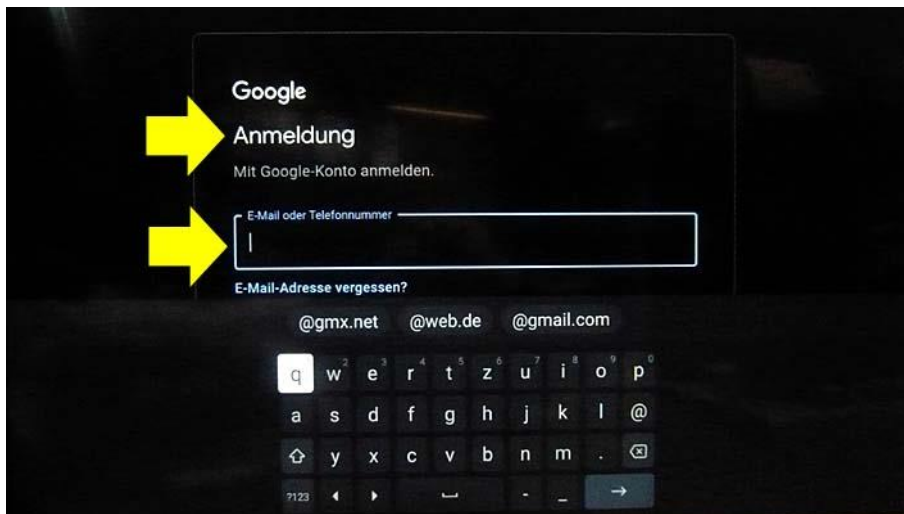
Google

Anmeldung

Mit Google-Konto anmelden.

E-Mail oder Telefonnummer

E-Mail-Adresse vergessen?

@gmx.net @web.de @gmail.com

q w 2 e 3 r 4 t 5 z 6 u 7 i 8 o 9 p 0

a s d f g h j k l @

y x c v b n m .

?123 - _ →